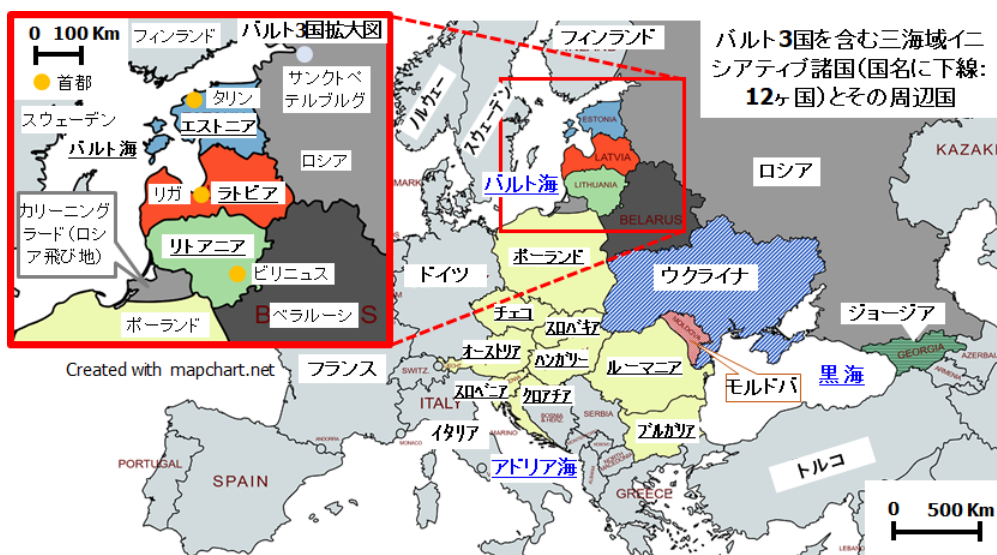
0 100 Km
フィンランド
バルト3国拡大図
首都
サンクトペテルブルグ
タリン
スウェーデン
エストニア
バルト海
ロシア
リガ
ラトビア
カリーニングラード（ロシア飛び地）
リトアニア
ビリニュス
ベラルーシ
B S
ポーランド
Created with mapchart.net

フィンランド
バルト3国を含む三海域イニシアティブ諸国（国名に下線：12ヶ国）とその周辺国
ノルウェー
スウェーデン
ESTONIA
LATVIA
LITHUANIA
BELARUS
バルト海
ロシア
KAZAKH
MARK
ドイツ
ポーランド
ウクライナ
チェコ
スロバキア
MOLDOVA
ジョージア
オーストリア
ハンガリー
ルーマニア
GEORGIA
フランス
SWITZ.
スロベニア
クロアチア
モルドバ
黒海
AZERBAI
ARMENIA
ITALY
イタリア
SERBIA
ブルガリア
PORTUGAL
SPAIN
アドリア海
トルコ
GREECE
0 500 Km